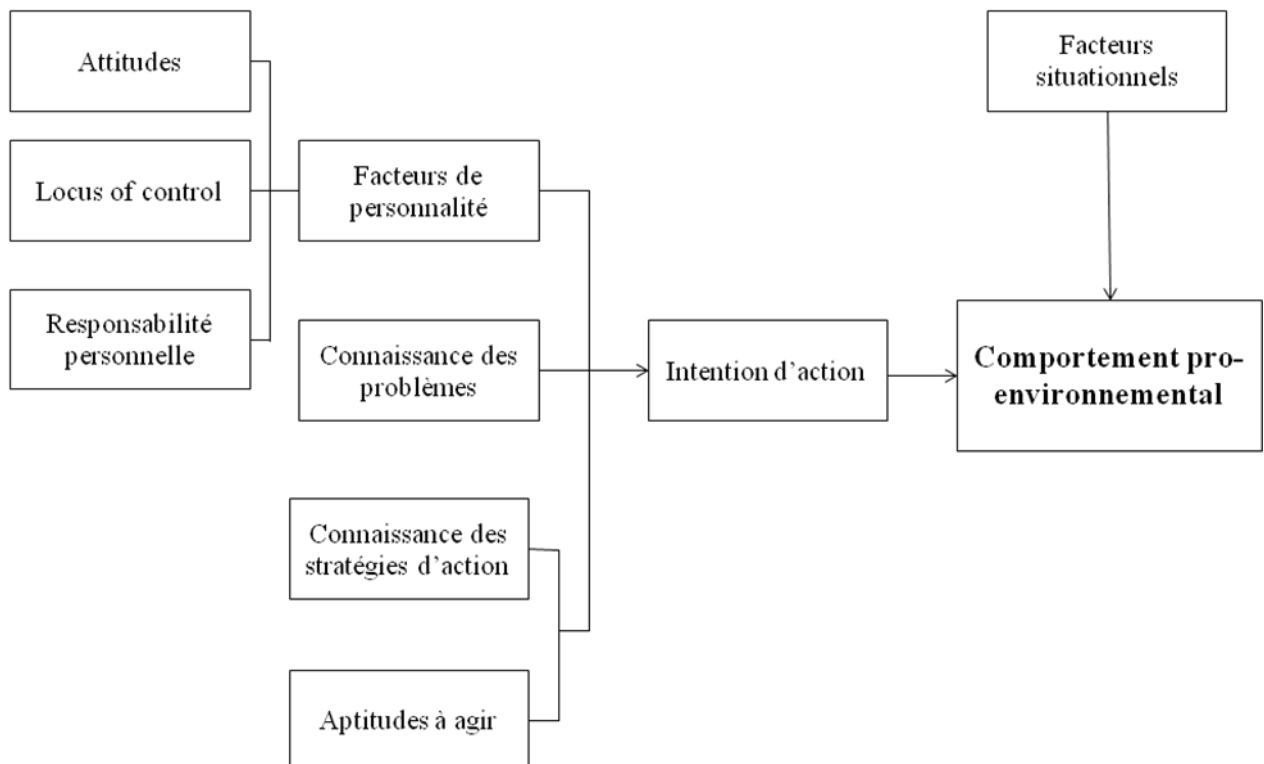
Attitudes

Locus of control

Responsabilité personnelle

Facteurs de personnalité

Connaissance des problèmes

Connaissance des stratégies d'action

Aptitudes à agir

Intention d'action

Facteurs situationnels

Comportement pro-environnemental